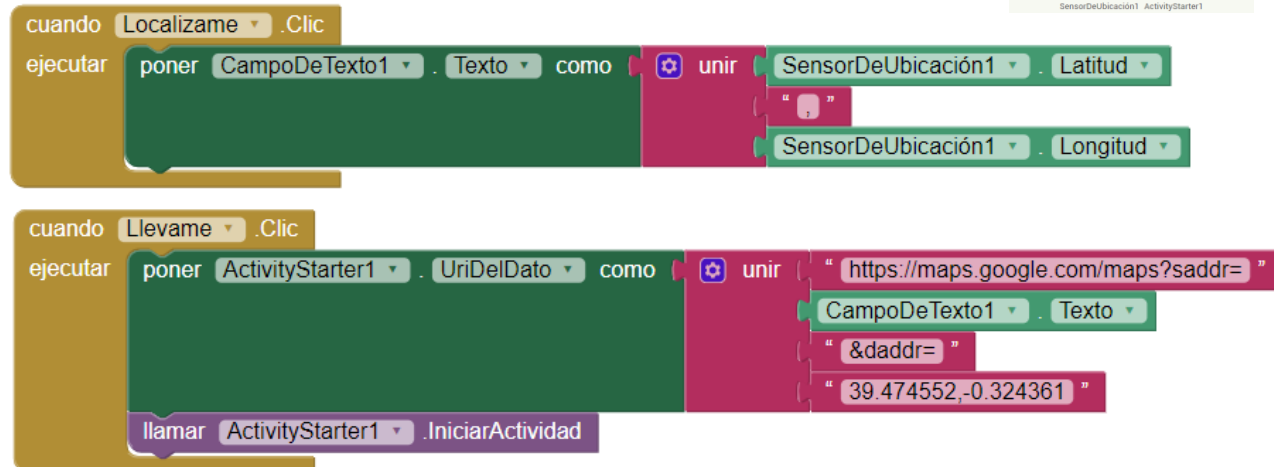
SensorDeUbicación1 ActivityStarter1

cuando Localizame .Clic
ejecutar poner CampoDeTexto1 . Texto como unir SensorDeUbicación1 . Latitud
" , "
SensorDeUbicación1 . Longitud

cuando Llevame .Clic
ejecutar poner ActivityStarter1 . UriDelDato como unir " https://maps.google.com/maps?saddr= "
CampoDeTexto1 . Texto
" &daddr= "
" 39.474552,-0.324361 "
llamar ActivityStarter1 .IniciarActividad